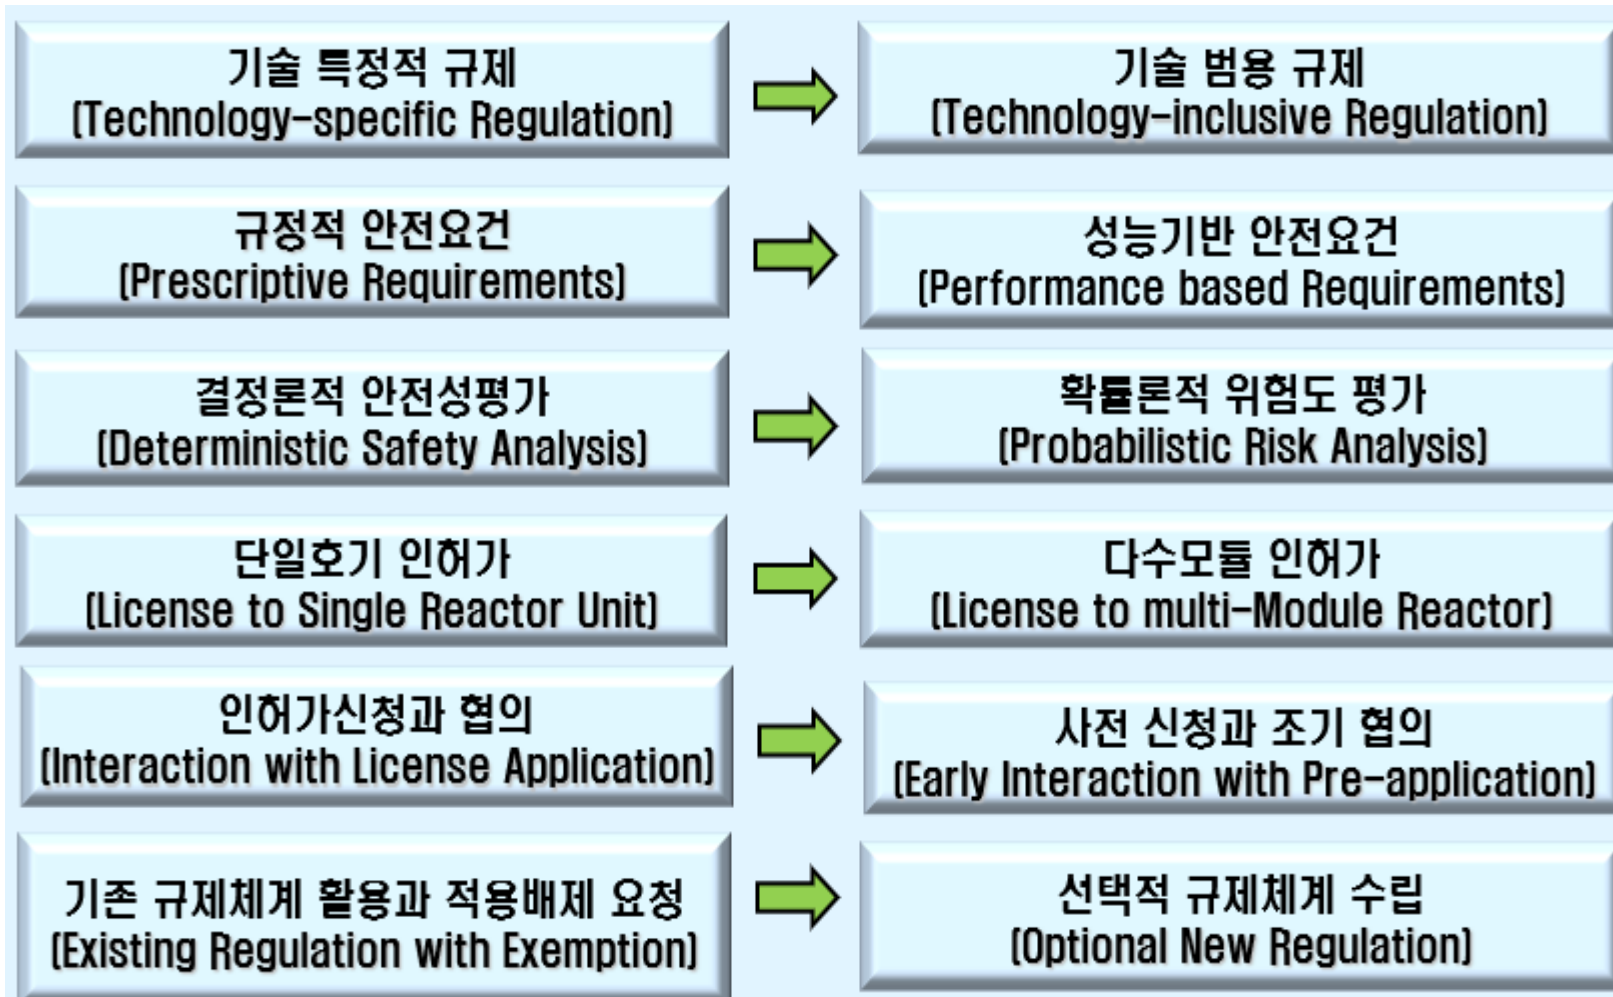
기술 특정적 규제
(Technology-specific Regulation)

기술 범용 규제
(Technology-inclusive Regulation)

규정적 안전요건
(Prescriptive Requirements)

성능기반 안전요건
(Performance based Requirements)

결정론적 안전성평가
(Deterministic Safety Analysis)

확률론적 위험도 평가
(Probabilistic Risk Analysis)

단일호기 인허가
(License to Single Reactor Unit)

다수모듈 인허가
(License to multi-Module Reactor)

인허가신청과 협의
(Interaction with License Application)

사전 신청과 조기 협의
(Early Interaction with Pre-application)

기존 규제체계 활용과 적용배제 요청
(Existing Regulation with Exemption)

선택적 규제체계 수립
(Optional New Regulation)